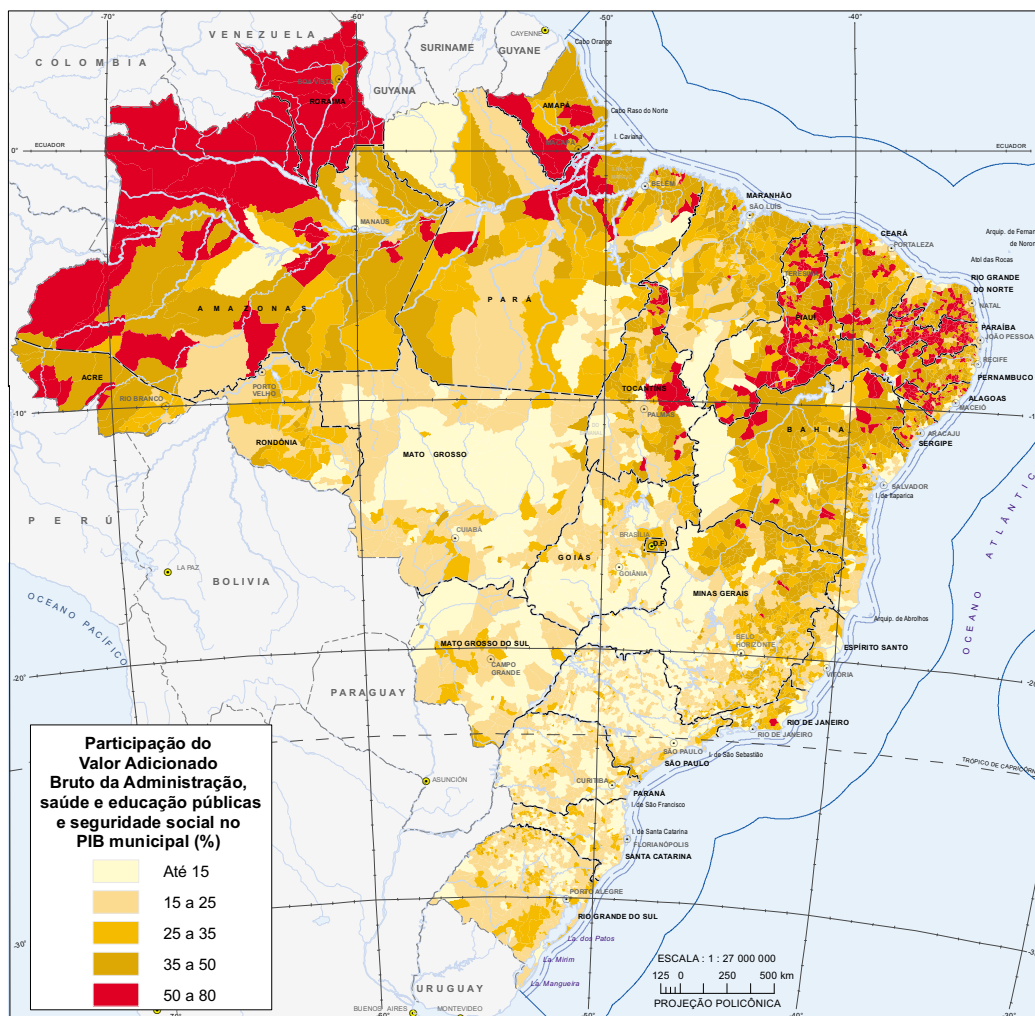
-70° -60° -50° -40°

VENEZUELA
COLOMBIA
SURINAME
GUYANE
CAYENNE
Cabo Orange
GUYANA
BOA VISTA
RORAIMA
AMAPÁ
Cabo Raso do Norte
I. Caviana
MACAPÁ
ECUADOR 0° ECUADOR
BELÉM
MARANHÃO
SÃO LUÍS
MANAUS
CEARÁ
FORTALEZA
Arquip. de Fernando de Noronha
Atol das Rocas
TERESINA
RIO GRANDE DO NORTE
AMAZONAS
PARÁ
NATAL
PIAUÍ
PARAÍBA
JOÃO PESSOA
RECIFE
PERNAMBUCO
ACRE
TOCANTINS
ALAGOAS
MACEIÓ
PORTO VELHO
RIO BRANCO
-10°
PALMAS
BAHIA
ARACAJU
SERGIPE
RONDÔNIA
MATO GROSSO
SALVADOR
I. de Itaparica
PERU
CUIABÁ
BRASÍLIA
DF
GOIÁS
LA PAZ
BOLIVIA
GOIÂNIA
OCEANO PACÍFICO
MINAS GERAIS
OCEANO ATLÂNTICO
Arquip. de Abrolhos
BELO HORIZONTE
MATO GROSSO DO SUL
ESPÍRITO SANTO
CAMPO GRANDE
-20°
VITÓRIA
PARAGUAY
RIO DE JANEIRO
RIO DE JANEIRO
SÃO PAULO
I. de São Sebastião
SÃO PAULO
TRÓPICO DE CAPRICÓRNIO
ASUNCIÓN
CURITIBA
PARANÁ
I. de São Francisco
I. de Santa Catarina
FLORIANÓPOLIS
SANTA CATARINA
PORTO ALEGRE
RIO GRANDE DO SUL
-30°
L. dos Patos
L. Mirim
L. Mangueira
URUGUAY
BUENOS AIRES
MONTEVIDEO

Participação do Valor Adicionado Bruto da Administração, saúde e educação públicas e seguridade social no PIB municipal (%)

Até 15
15 a 25
25 a 35
35 a 50
50 a 80

ESCALA : 1 : 27 000 000
125 0 250 500 km
PROJEÇÃO POLICÔNICA